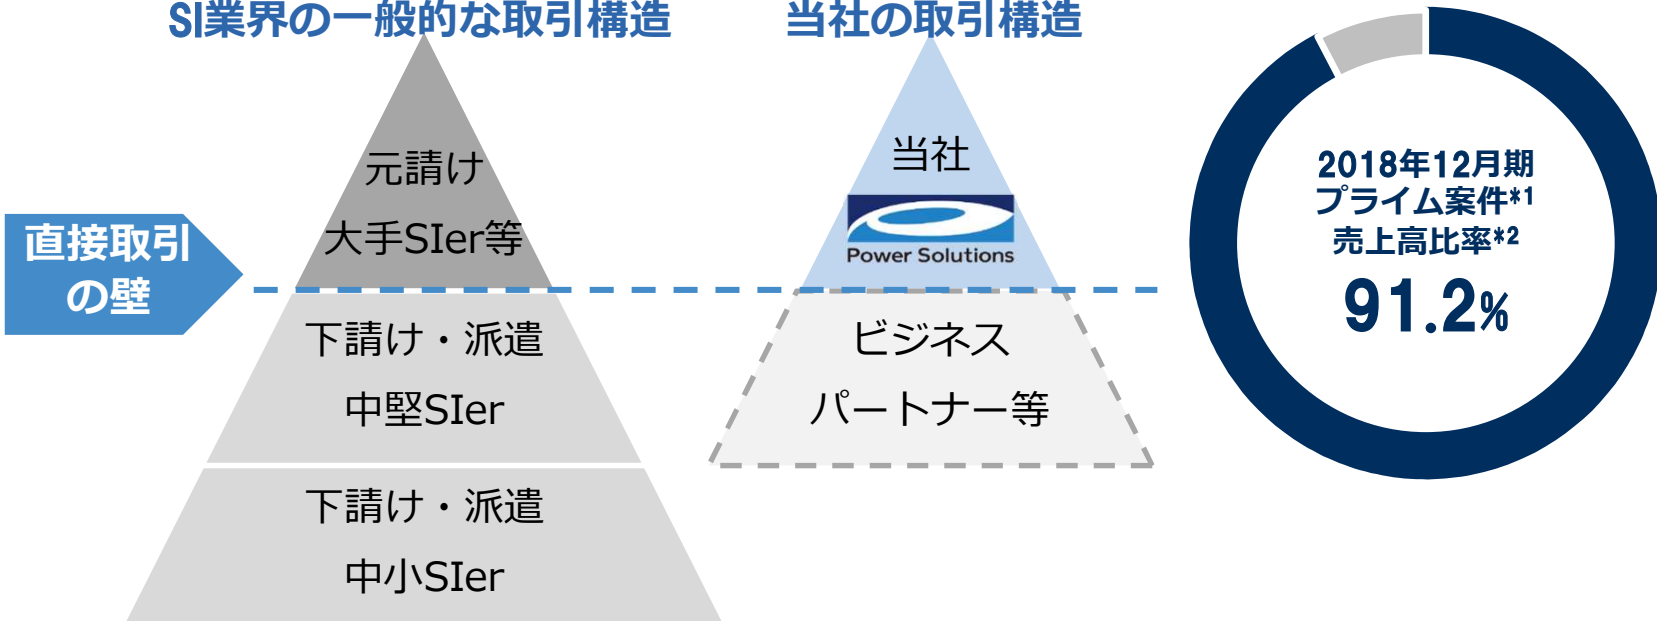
SI業界の一般的な取引構造

元請け
大手SIer等

直接取引の壁

下請け・派遣
中堅SIer

下請け・派遣
中小SIer

当社の取引構造

当社

Power Solutions

ビジネス
パートナー等

2018年12月期
プライム案件$^{*1}$
売上高比率$^{*2}$
91.2%